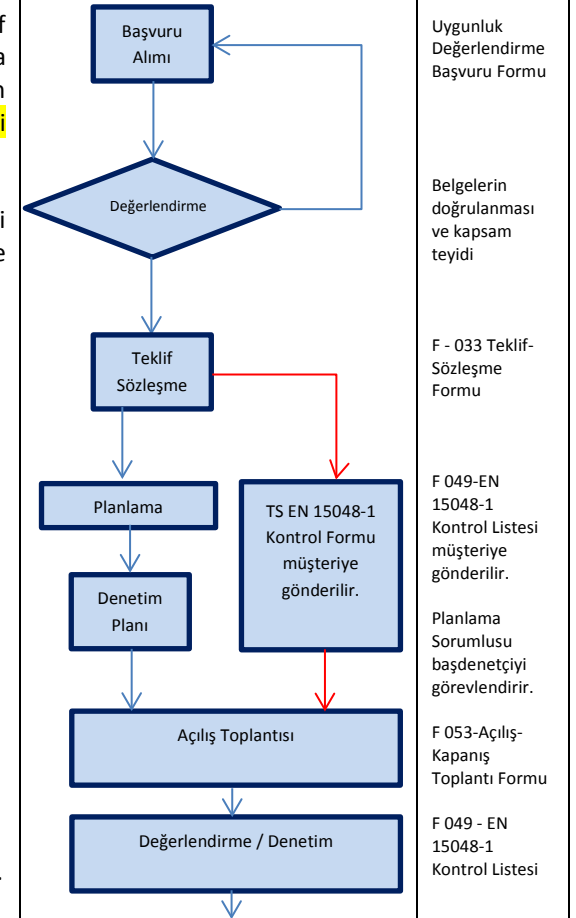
f
a
n
i

i
e

Başvuru Alımı

Değerlendirme

Teklif Sözleşme

Planlama

TS EN 15048-1 Kontrol Formu müşteriye gönderilir.

Denetim Planı

Açılış Toplantısı

Değerlendirme / Denetim

Uygunluk Değerlendirme Başvuru Formu

Belgelerin doğrulanması ve kapsam teyidi

F - 033 Teklif-Sözleşme Formu

F 049-EN 15048-1 Kontrol Listesi müşteriye gönderilir.

Planlama Sorumlusu başdenetçiyi görevlendirir.

F 053-Açılış-Kapanış Toplantı Formu

F 049 - EN 15048-1 Kontrol Listesi